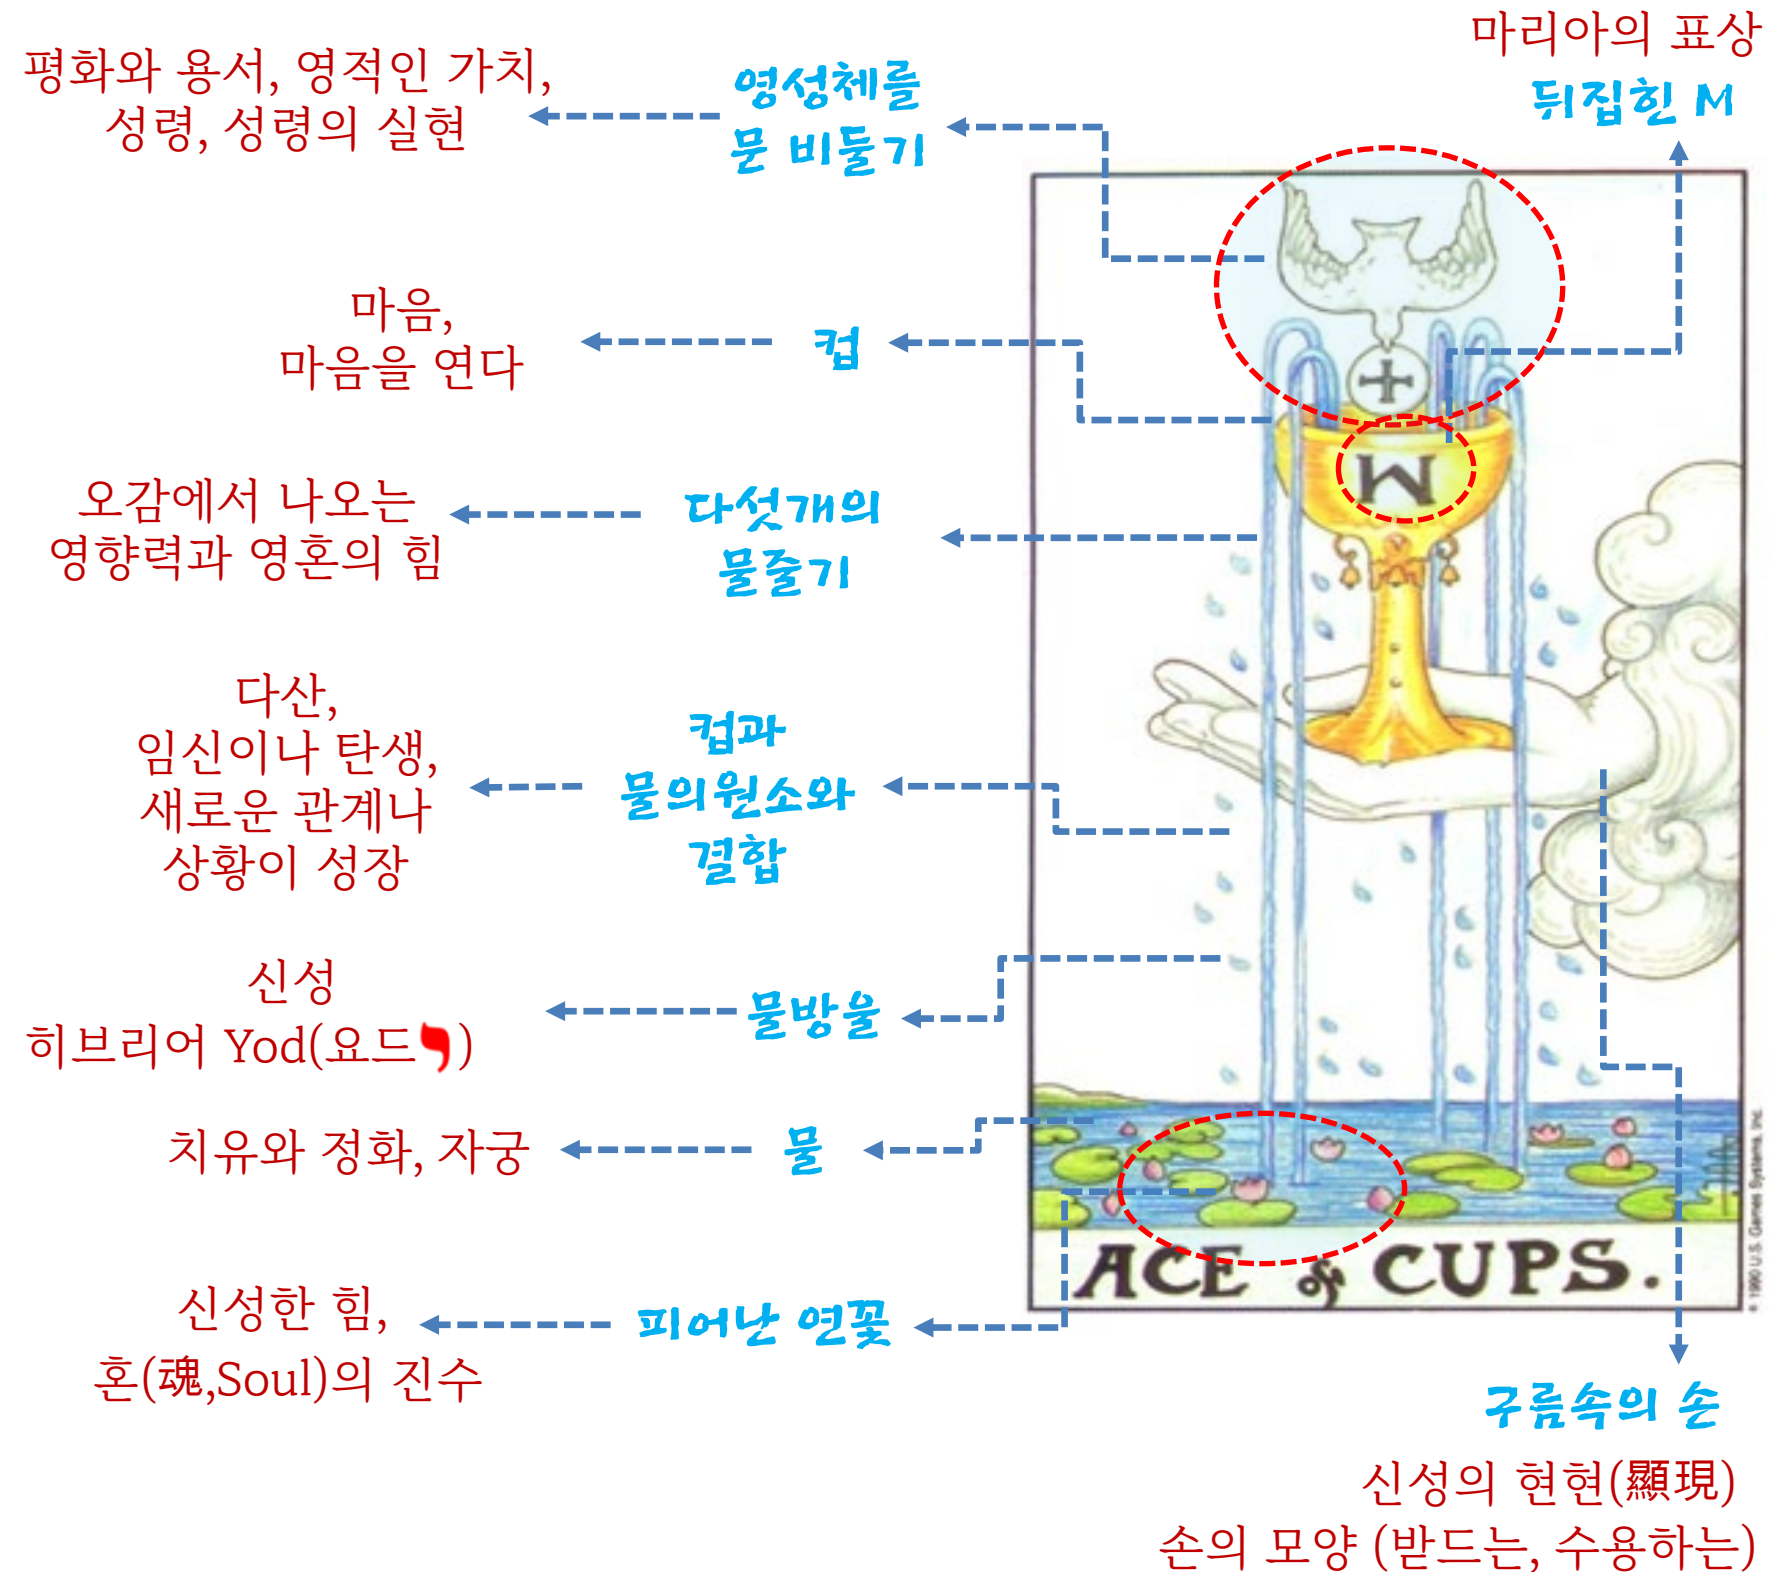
마리아의 표상
뒤집힌 M

평화와 용서, 영적인 가치,
성령, 성령의 실현

영성체를
문 비둘기

마음,
마음을 연다

컵

오감에서 나오는
영향력과 영혼의 힘

다섯개의
물줄기

다산,
임신이나 탄생,
새로운 관계나
상황이 성장

컵과
물의원소와
결합

신성
히브리어 Yod(요드י)

물방울

치유와 정화, 자궁

물

신성한 힘,
혼(魂,Soul)의 진수

피어난 연꽃

ACE of CUPS.

© 1990 U.S. Games Systems, Inc.

구름속의 손

신성의 현현(顯現)
손의 모양 (받드는, 수용하는)